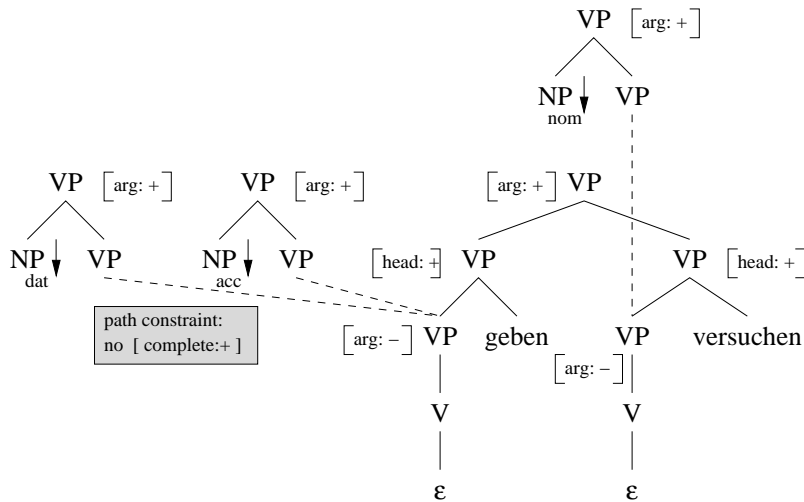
VP [arg: +]

NP nom VP

VP [arg: +]

NP dat VP

VP [arg: +]

NP acc VP

[arg: +] VP

[head: +] VP

VP [head: +]

path constraint: no [ complete:+ ]

[arg: −] VP

geben

VP

versuchen

[arg: −]

V

V

ε

ε